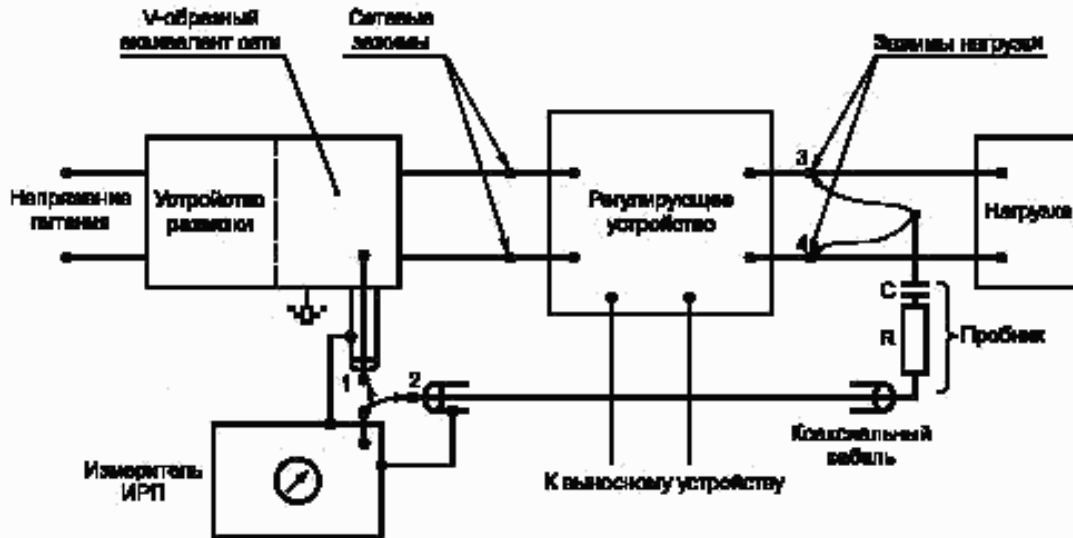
V-образный эквивалент сети

Сетевые зажимы

Зажимы нагрузки

Напряжение питания

Устройство развязки

Регулирующее устройство

Нагрузка

3

4

C

R

Пробник

"0"

1

2

Коаксиальный кабель

Измеритель ИРП

К выносному устройству